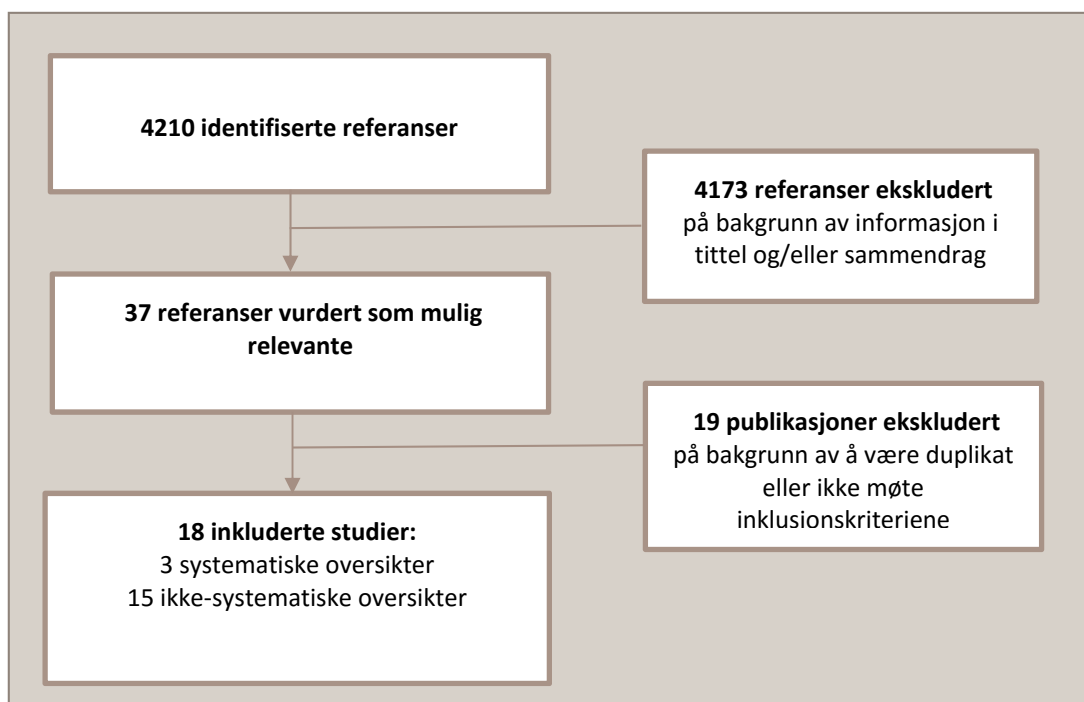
**4210 identifiserte referanser**

**4173 referanser ekskludert**
på bakgrunn av informasjon i tittel og/eller sammendrag

**37 referanser vurdert som mulig relevante**

**19 publikasjoner ekskludert**
på bakgrunn av å være duplikat eller ikke møte inklusionskriteriene

**18 inkluderte studier:**
3 systematiske oversikter
15 ikke-systematiske oversikter